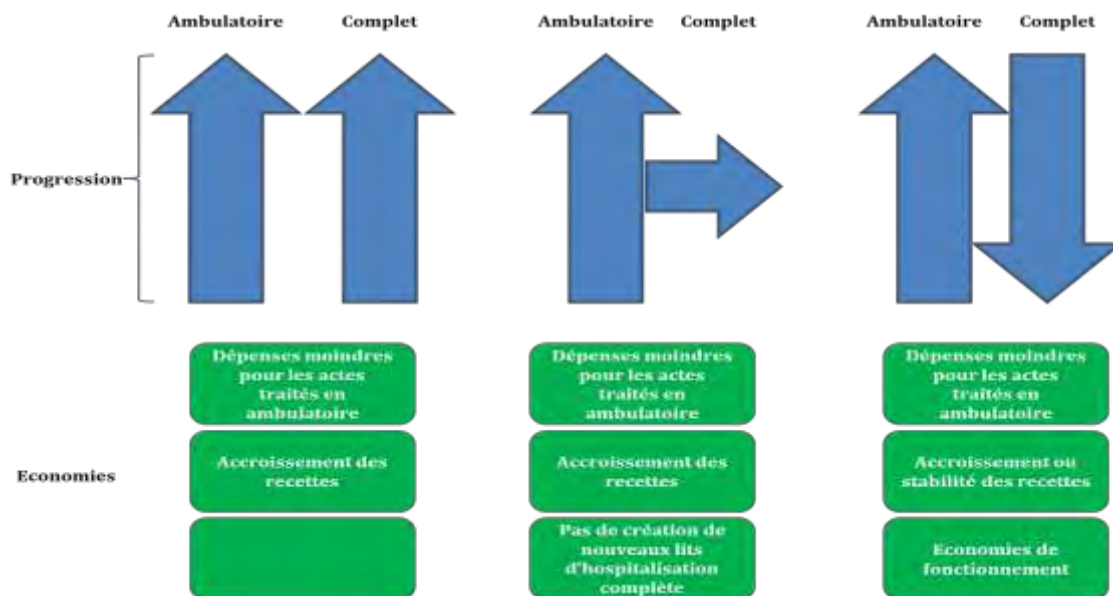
Ambulatoire Complet Ambulatoire Complet Ambulatoire Complet

Progression

Economies

Dépenses moindres pour les actes traités en ambulatoire

Accroissement des recettes

Dépenses moindres pour les actes traités en ambulatoire

Accroissement des recettes

Pas de création de nouveaux lits d'hospitalisation complète

Dépenses moindres pour les actes traités en ambulatoire

Accroissement ou stabilité des recettes

Economies de fonctionnement